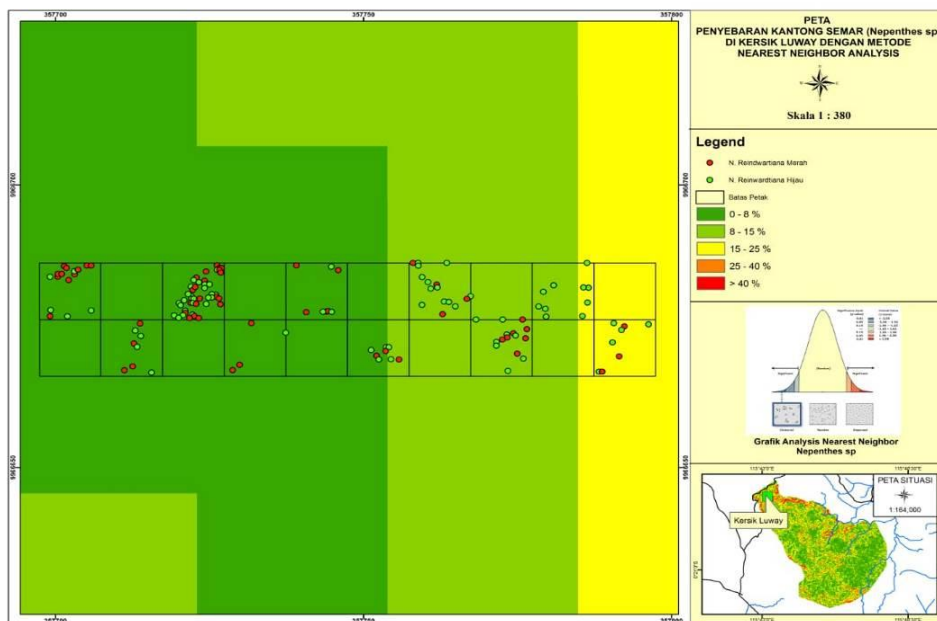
357700 357750 357800

9966700

9966650

PETA
PENYEBARAN KANTONG SEMAR (Nepenthes sp
DI KERSIK LUWAY DENGAN METODE
NEAREST NEIGHBOR ANALYSIS

Skala 1 : 380

Legend
N. Reindwartiana Merah
N. Reinwardtiana Hijau
Batas Petak
0 - 8 %
8 - 15 %
15 - 25 %
25 - 40 %
> 40 %

Grafik Analysis Nearest Neighbor
Nepenthes sp

PETA SITUASI
1:164,000
Kersik Luway

357700 357750 357800